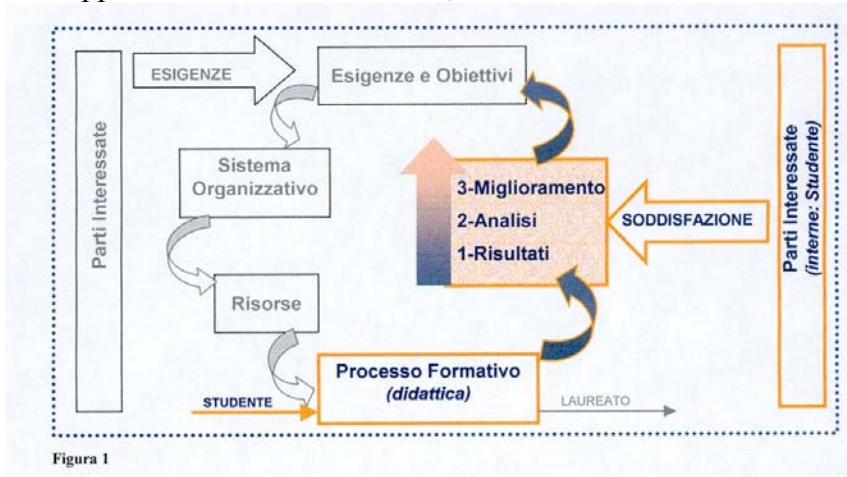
Parti Interessate

ESIGENZE

Esigenze e Obiettivi

Sistema Organizzativo

Risorse

3-Miglioramento
2-Analisi
1-Risultati

SODDISFAZIONE

Parti Interessate (interne: Studente)

STUDENTE

Processo Formativo (didattica)

LAUREATO

Figura 1